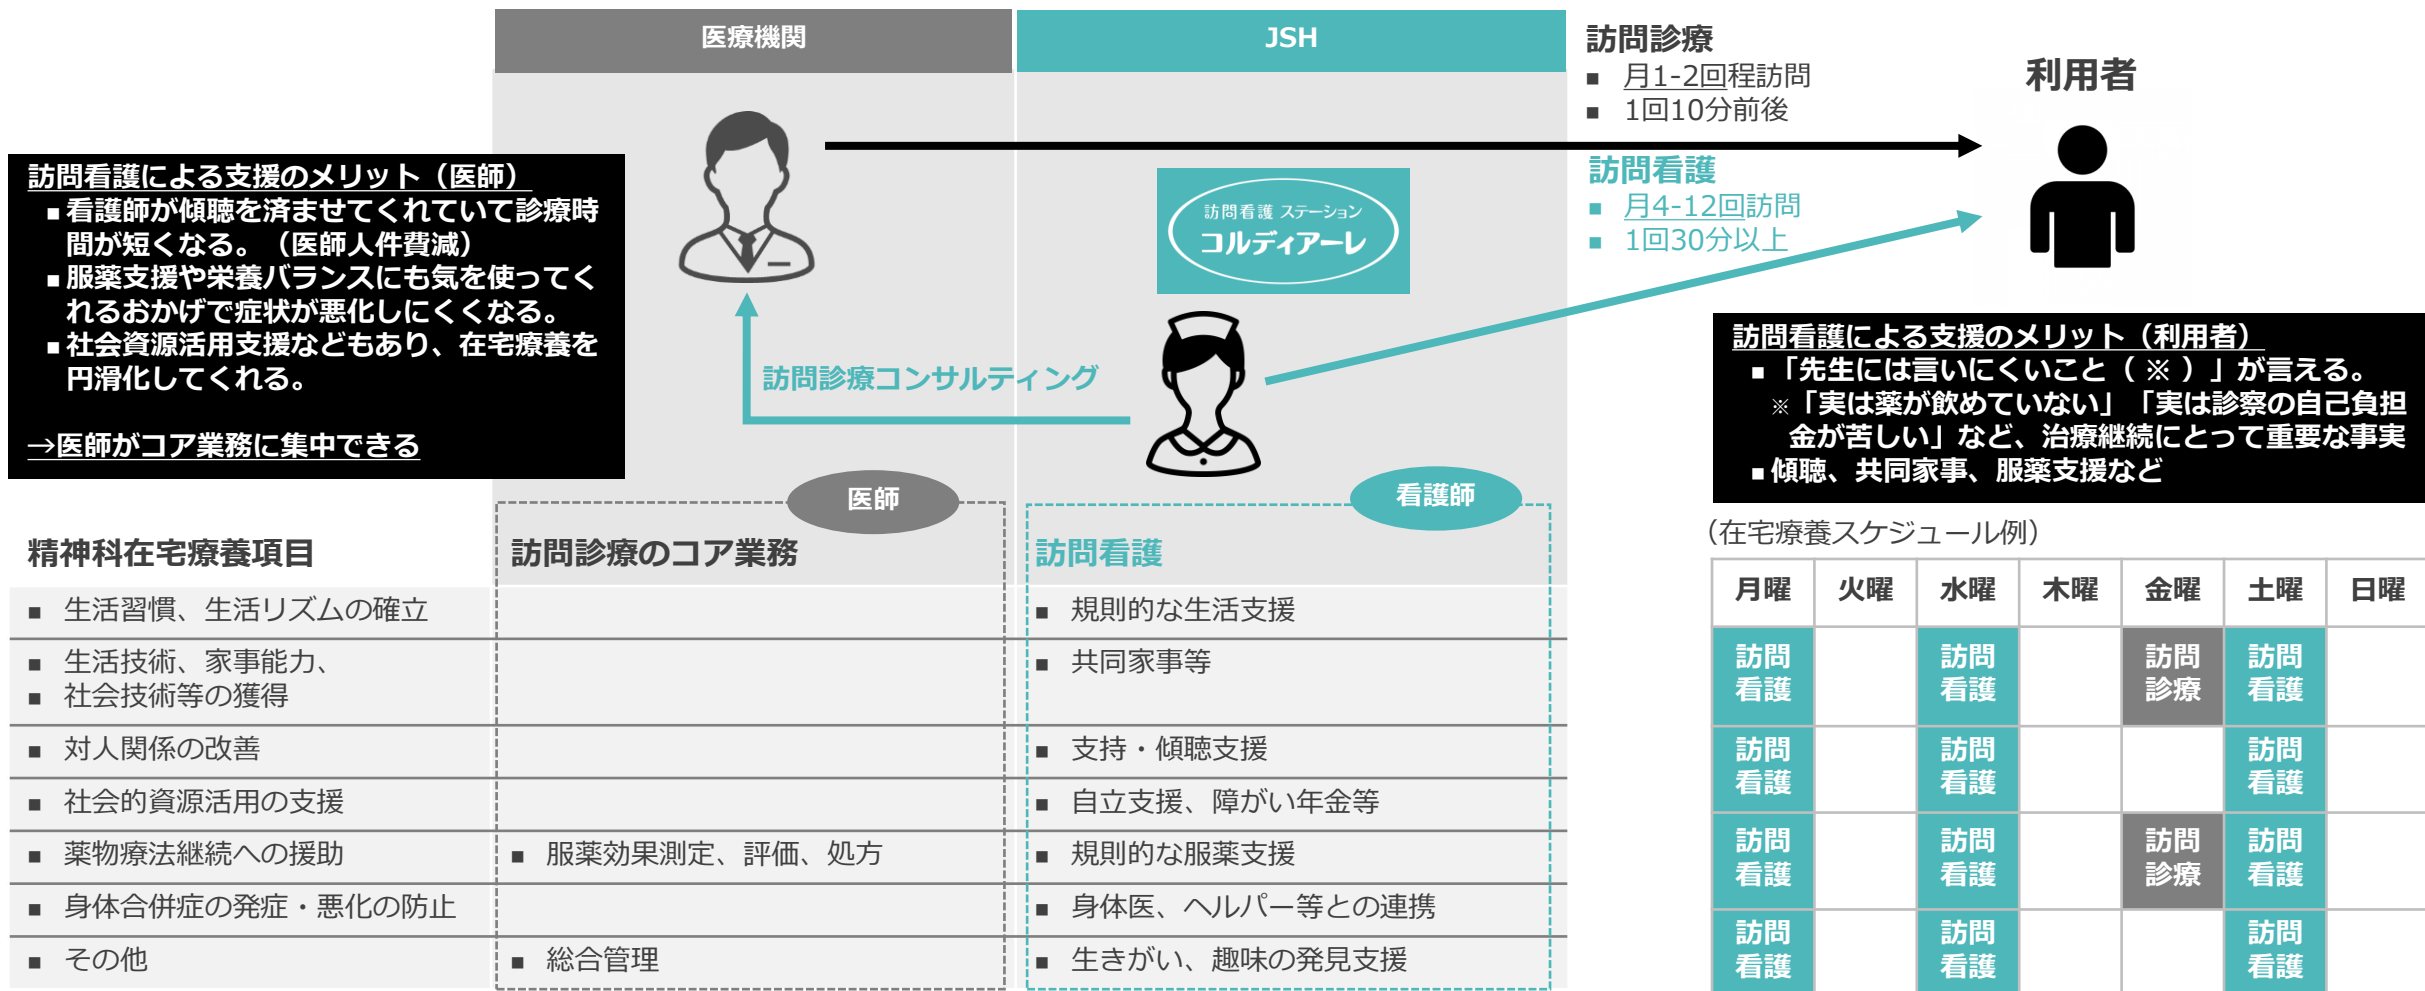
医療機関

JSH

訪問診療
■ 月1-2回程訪問
■ 1回10分前後

利用者

訪問看護による支援のメリット（医師）
■看護師が傾聴を済ませてくれていて診療時間が短くなる。（医師人件費減）
■服薬支援や栄養バランスにも気を使ってくれるおかげで症状が悪化しにくくなる。
■社会資源活用支援などもあり、在宅療養を円滑化してくれる。

→医師がコア業務に集中できる

訪問看護 ステーション
コルディアーレ

訪問看護
■ 月4-12回訪問
■ 1回30分以上

訪問診療コンサルティング

訪問看護による支援のメリット（利用者）
■「先生には言いにくいこと（※）」が言える。
※「実は薬が飲めていない」「実は診察の自己負担金が苦しい」など、治療継続にとって重要な事実
■傾聴、共同家事、服薬支援など

医師

看護師

精神科在宅療養項目

訪問診療のコア業務

訪問看護

| 精神科在宅療養項目 | 訪問診療のコア業務 | 訪問看護 |
|---|---|---|
| ■ 生活習慣、生活リズムの確立 | | ■ 規則的な生活支援 |
| ■ 生活技術、家事能力、<br>■ 社会技術等の獲得 | | ■ 共同家事等 |
| ■ 対人関係の改善 | | ■ 支持・傾聴支援 |
| ■ 社会的資源活用の支援 | | ■ 自立支援、障がい年金等 |
| ■ 薬物療法継続への援助 | ■ 服薬効果測定、評価、処方 | ■ 規則的な服薬支援 |
| ■ 身体合併症の発症・悪化の防止 | | ■ 身体医、ヘルパー等との連携 |
| ■ その他 | ■ 総合管理 | ■ 生きがい、趣味の発見支援 |

（在宅療養スケジュール例）

| 月曜 | 火曜 | 水曜 | 木曜 | 金曜 | 土曜 | 日曜 |
|---|---|---|---|---|---|---|
| 訪問看護 | | 訪問看護 | | 訪問診療 | 訪問看護 | |
| 訪問看護 | | 訪問看護 | | | 訪問看護 | |
| 訪問看護 | | 訪問看護 | | 訪問診療 | 訪問看護 | |
| 訪問看護 | | 訪問看護 | | | 訪問看護 | |